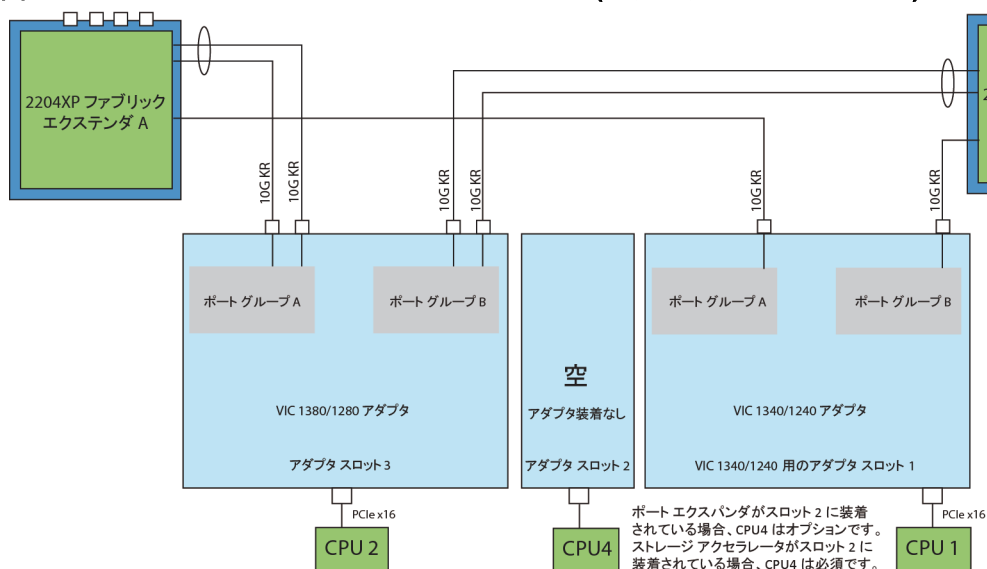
2204XP ファブリック エクステンダ A

10G KR

10G KR

10G KR

10G KR

10G KR

10G KR

ポート グループ A

ポート グループ B

VIC 1380/1280 アダプタ

アダプタ スロット 3

空

アダプタ装着なし

アダプタ スロット 2

ポート グループ A

ポート グループ B

VIC 1340/1240 アダプタ

VIC 1340/1240 用のアダプタ スロット 1

PCIe x16

CPU 2

CPU4

ポート エクスパンダがスロット 2 に装着されている場合、CPU4 はオプションです。ストレージ アクセラレータがスロット 2 に装着されている場合、CPU4 は必須です。

PCIe x16

CPU 1